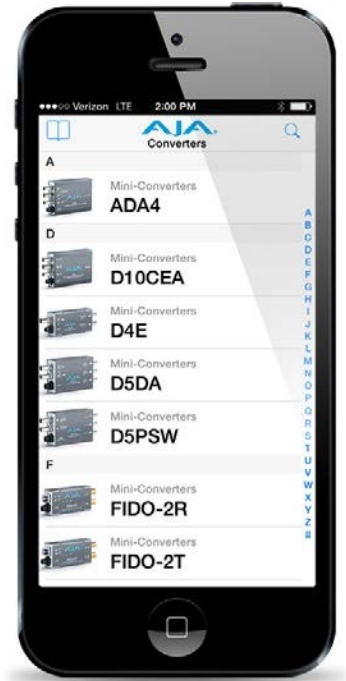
●●●○○ Verizon LTE 2:00 PM

AJA
Converters

A

Mini-Converters
ADA4

D

Mini-Converters
D10CEA

Mini-Converters
D4E

Mini-Converters
D5DA

Mini-Converters
D5PSW

F

Mini-Converters
FIDO-2R

Mini-Converters
FIDO-2T

A
B
C
D
E
F
G
H
I
J
K
L
M
N
O
P
Q
R
S
T
U
V
W
X
Y
Z
#